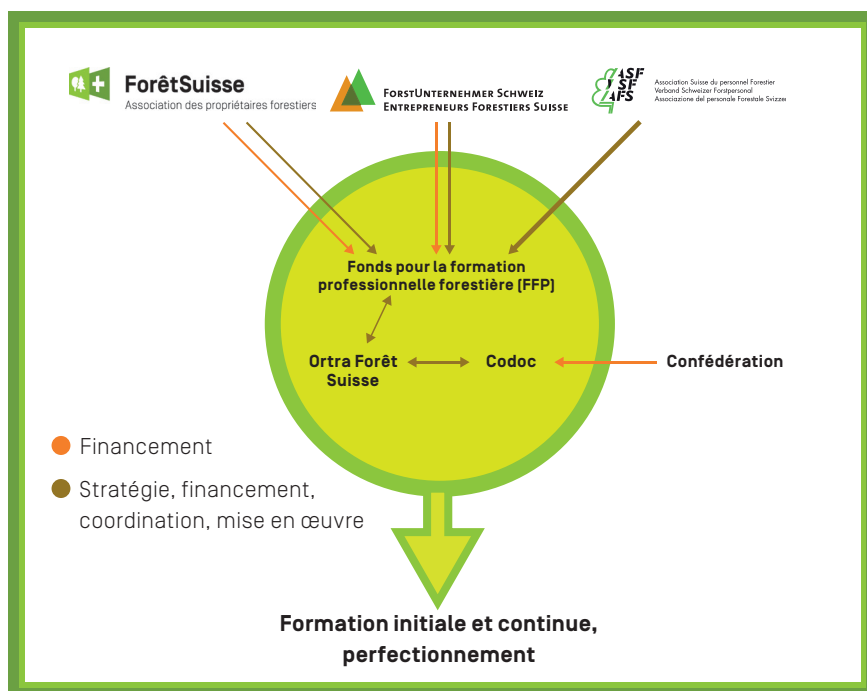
ForêtSuisse
Association des propriétaires forestiers

ForstUnternehmer Schweiz
Entrepreneurs Forestiers Suisse

ASF
VSF
AFS
Association Suisse du personnel Forestier
Verband Schweizer Forstpersonal
Associazione del personale Forestale Svizzero

Fonds pour la formation professionnelle forestière (FFP)

Ortra Forêt Suisse

Codoc

Confédération

Financement

Stratégie, financement, coordination, mise en œuvre

Formation initiale et continue, perfectionnement